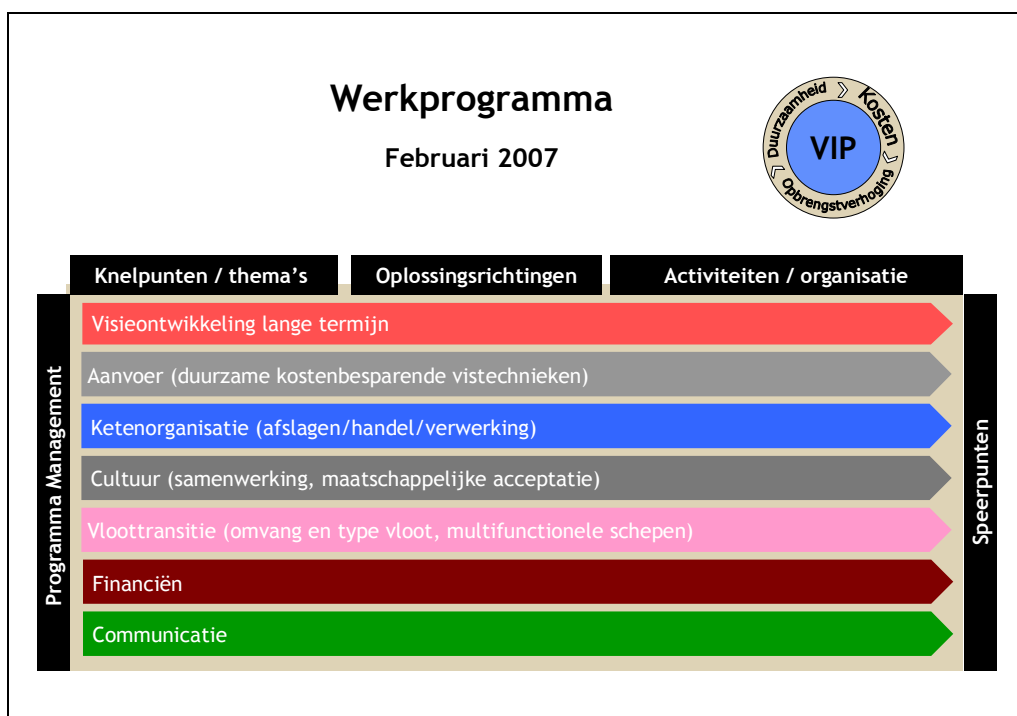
Werkprogramma

Februari 2007

Duurzaamheid Kosten Opbrengstverhoging VIP

Knelpunten / thema's | Oplossingsrichtingen | Activiteiten / organisatie

Programma Management

Visieontwikkeling lange termijn

Aanvoer (duurzame kostenbesparende vistechnieken)

Ketenorganisatie (afslagen/handel/verwerking)

Cultuur (samenwerking, maatschappelijke acceptatie)

Vloottransitie (omvang en type vloot, multifunctionele schepen)

Financiën

Communicatie

Speerpunten